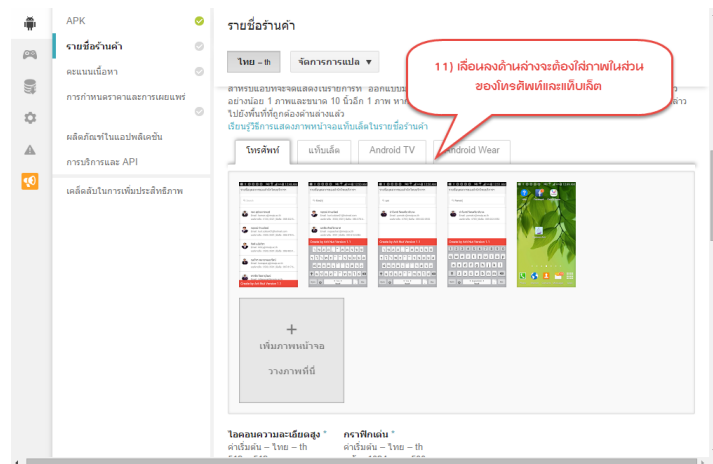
APK

รายชื่อร้านค้า

คะแนนเนื้อหา

การกำหนดราคาและการเผยแพร่

ผลิตภัณฑ์ในแอปพลิเคชัน

การบริการและ API

เคล็ดลับในการเพิ่มประสิทธิภาพ

รายชื่อร้านค้า

ไทย – th

จัดการการแปล ▼

11) เลื่อนลงด้านล่างจะต้องใส่ภาพในส่วนของโทรศัพท์และแท็บเล็ต

สำหรับแอปพลิเคชันและเกมการ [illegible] ออกแบบ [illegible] อย่างน้อย 1 ภาพและขนาด 10 นิ้วอีก 1 ภาพ หา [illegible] ไปยังพื้นที่ที่ถูกต้องด้านล่างแล้ว

เรียนรู้วิธีการแสดงภาพหน้าจอแท็บเล็ตในรายชื่อร้านค้า

โทรศัพท์

แท็บเล็ต

Android TV

Android Wear

+
เพิ่มภาพหน้าจอ
วางภาพที่นี่

ไอคอนความละเอียดสูง *
ค่าเริ่มต้น – ไทย – th

กราฟิกเด่น *
ค่าเริ่มต้น – ไทย – th